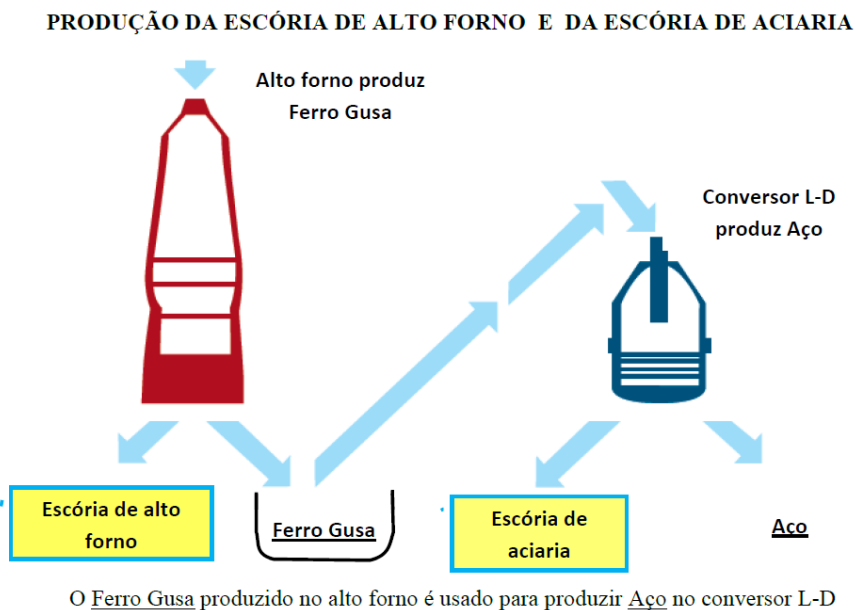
PRODUÇÃO DA ESCÓRIA DE ALTO FORNO E DA ESCÓRIA DE ACIARIA

Alto forno produz Ferro Gusa

Conversor L-D produz Aço

Escória de alto forno

Ferro Gusa

Escória de aciaria

Aço

O Ferro Gusa produzido no alto forno é usado para produzir Aço no conversor L-D